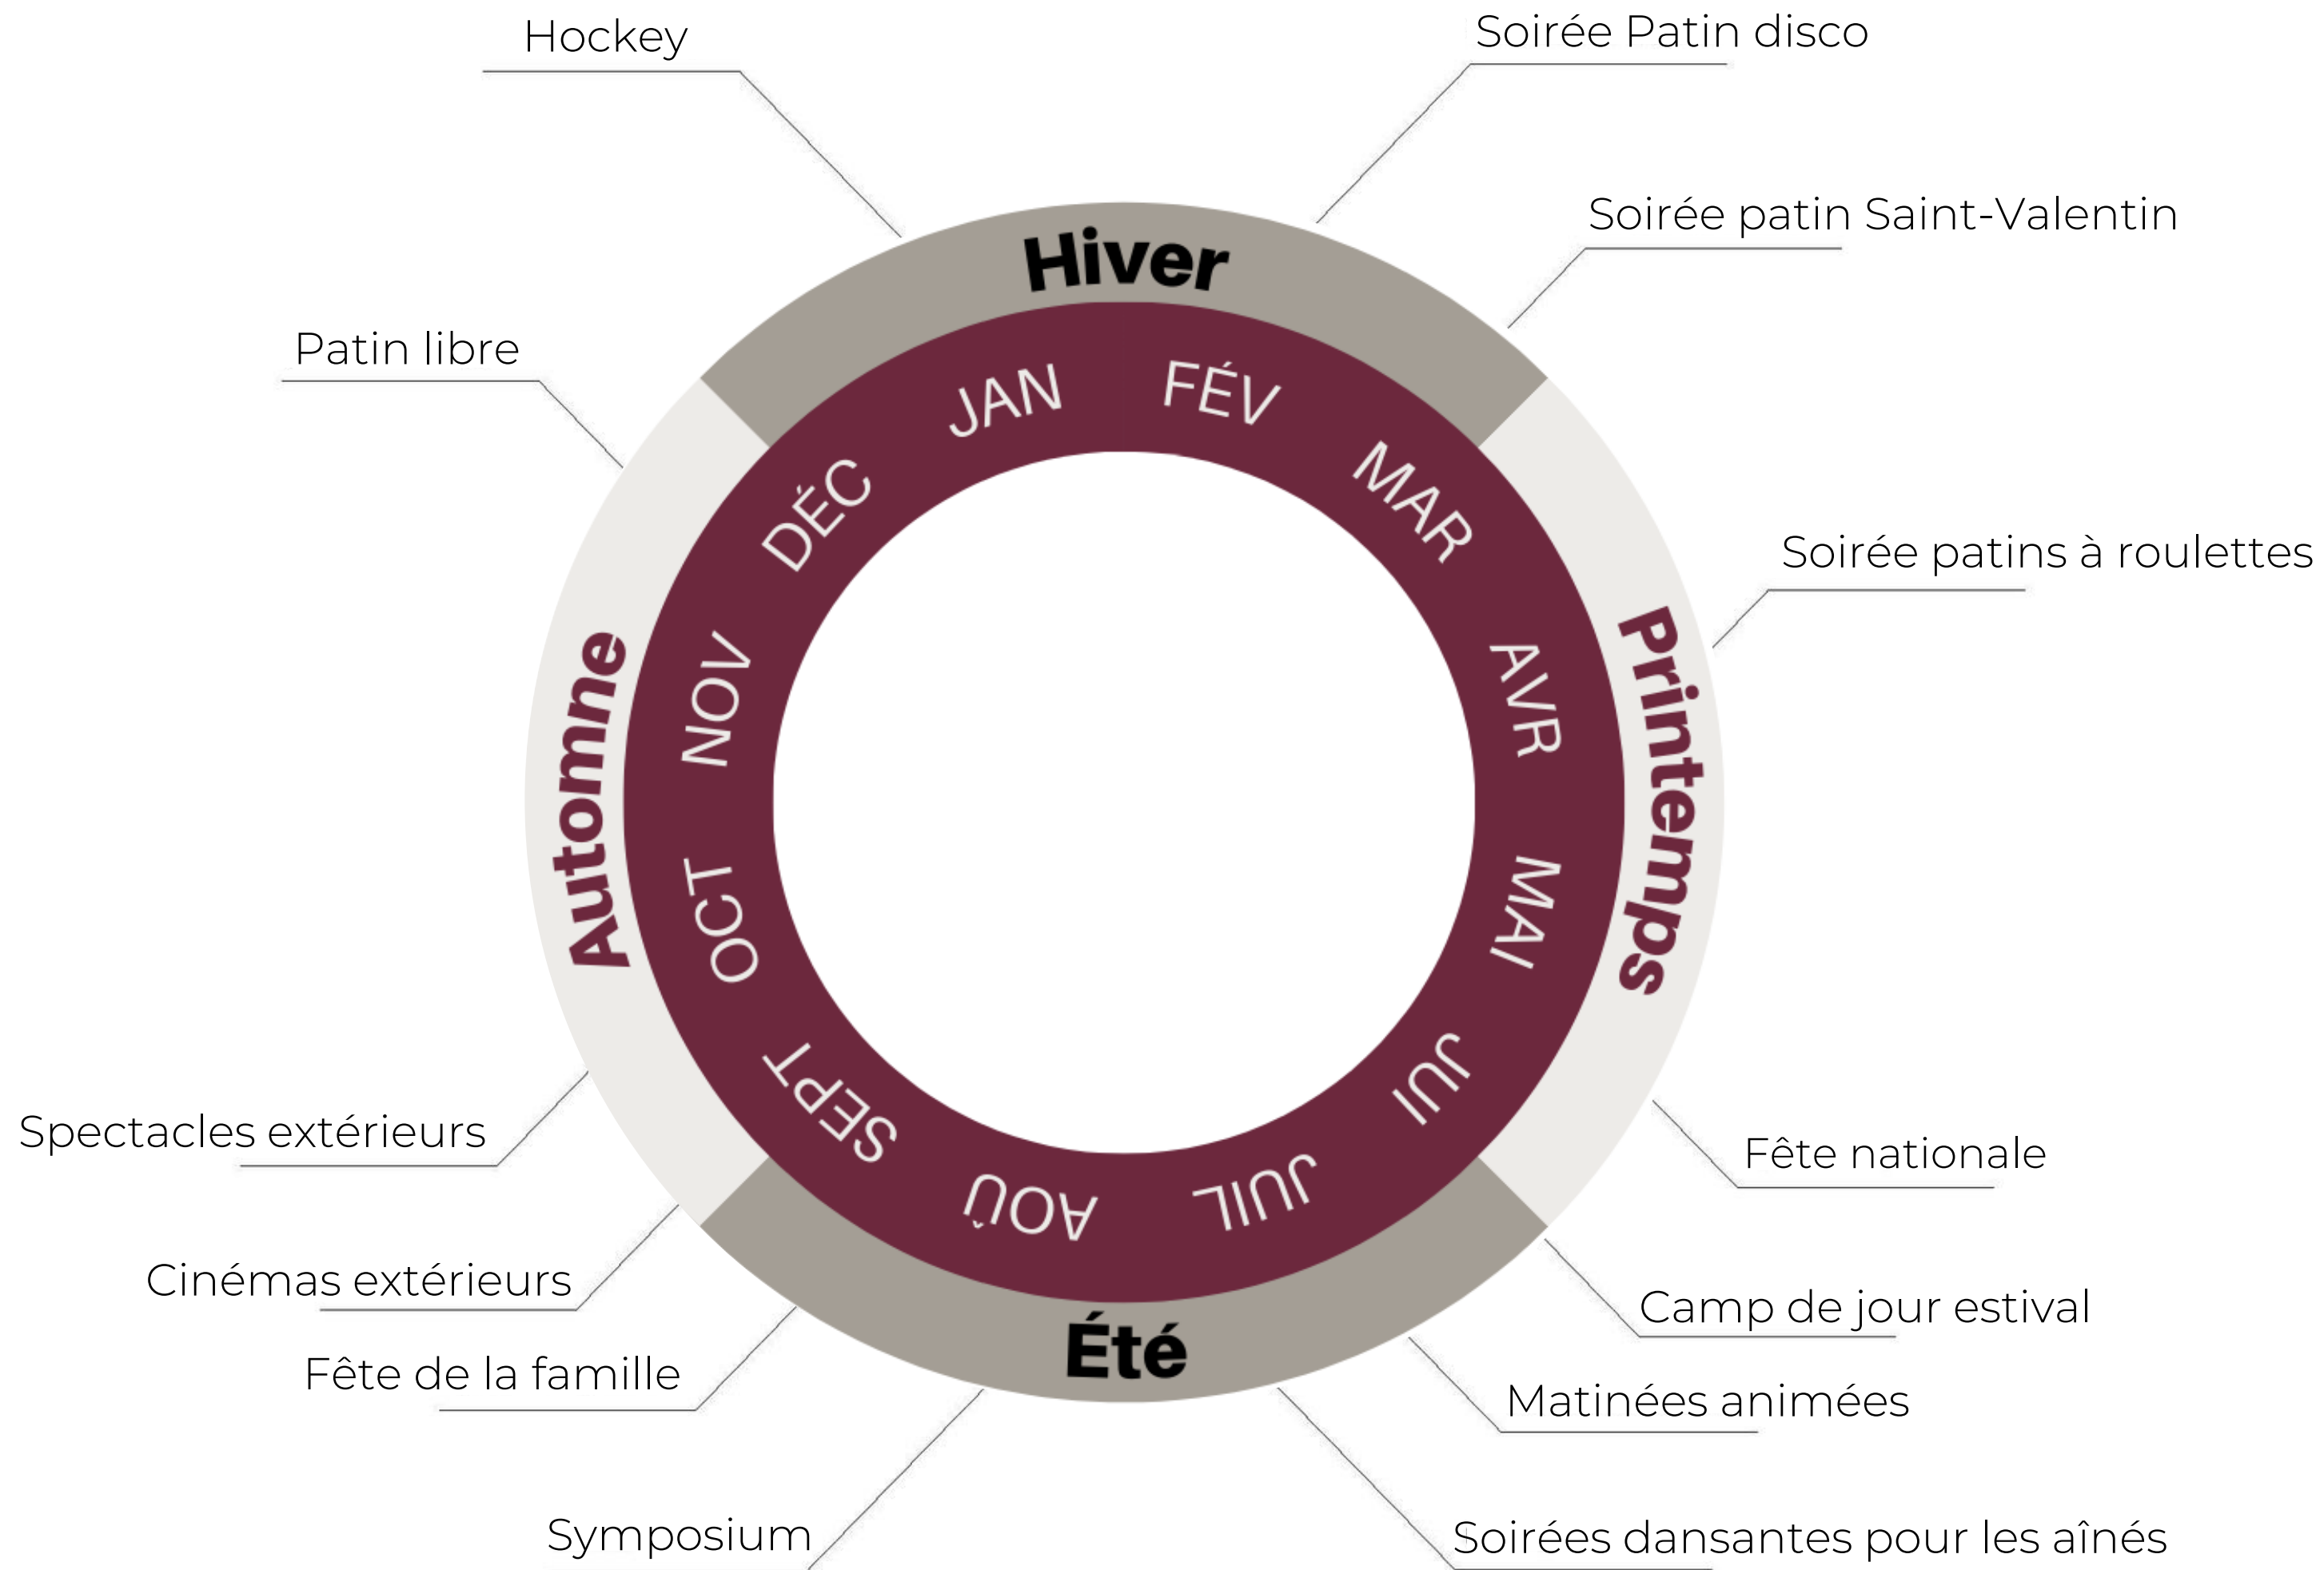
Hockey

Soirée Patin disco

Soirée patin Saint-Valentin

Patin libre

Hiver

JAN

FÉV

MAR

DÉC

Soirée patins à roulettes

Printemps

AVR

MAI

JUI

Automne

NOV

OCT

SEPT

AOÛ

JUIL

Été

Spectacles extérieurs

Fête nationale

Cinémas extérieurs

Camp de jour estival

Fête de la famille

Matinées animées

Symposium

Soirées dansantes pour les aînés